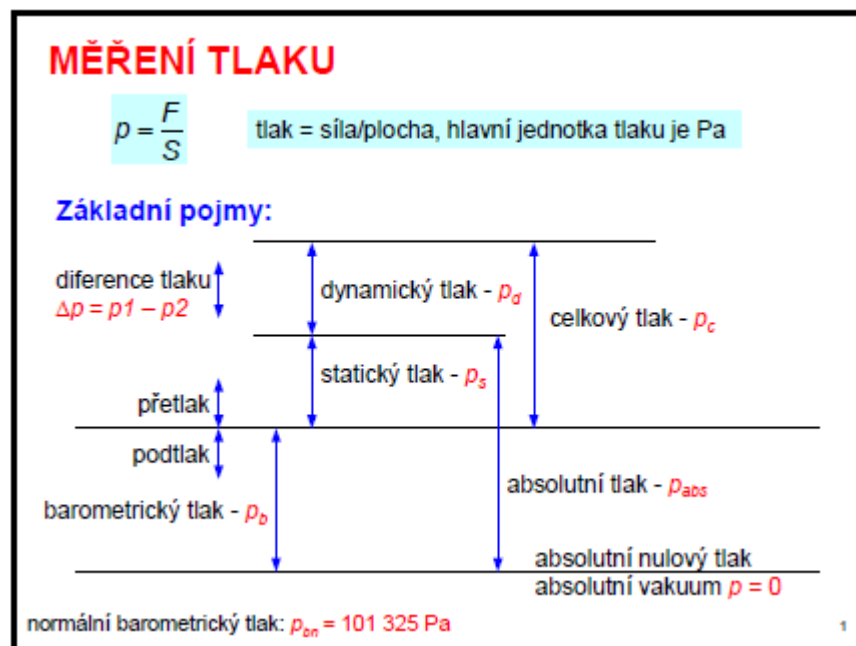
MĚŘENÍ TLAKU

$p = \frac{F}{S}$

tlak = síla/plocha, hlavní jednotka tlaku je Pa

Základní pojmy:

diference tlaku
$\Delta p = p1 - p2$

dynamický tlak - $p_d$

celkový tlak - $p_c$

statický tlak - $p_s$

přetlak

podtlak

absolutní tlak - $p_{abs}$

barometrický tlak - $p_b$

absolutní nulový tlak
absolutní vakuum $p = 0$

normální barometrický tlak: $p_{bn}$ = 101 325 Pa

1